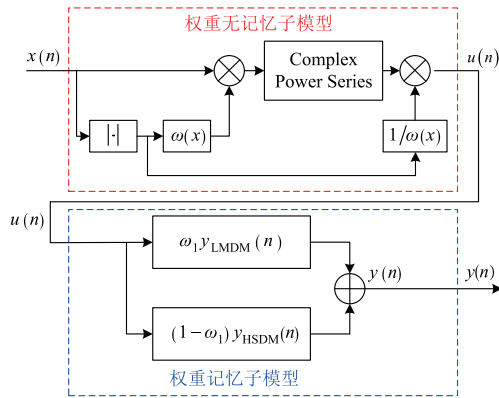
权重无记忆子模型

$x(n)$

Complex Power Series

$u(n)$

$|\cdot|$

$\omega(x)$

$1/\omega(x)$

$u(n)$

$\omega_1 y_{\mathrm{LMDM}}(n)$

$y(n)$

$y(n)$

$(1-\omega_1)\, y_{\mathrm{HSDM}}(n)$

权重记忆子模型